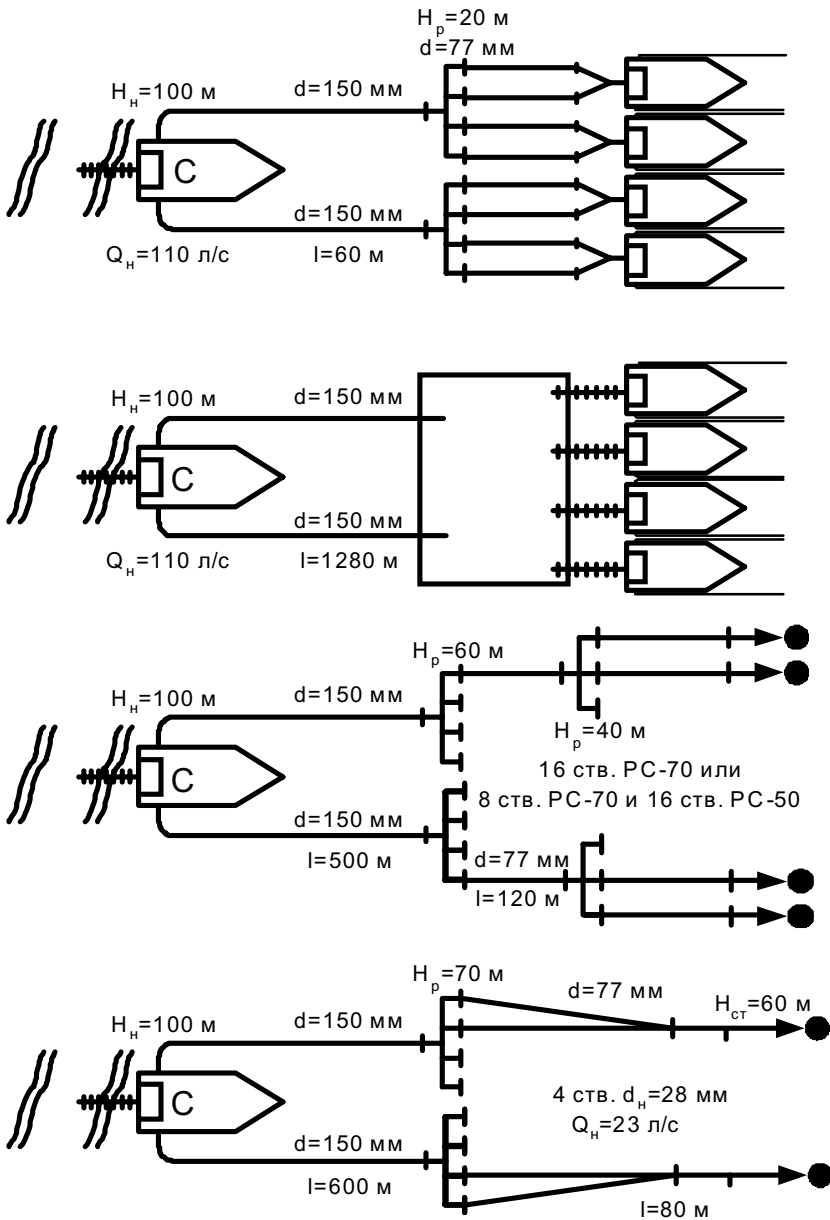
$H_р$=20 м
d=77 мм
$H_н$=100 м
d=150 мм
C
d=150 мм
$Q_н$=110 л/с
l=60 м

$H_н$=100 м
d=150 мм
C
d=150 мм
$Q_н$=110 л/с
l=1280 м

$H_р$=60 м
$H_н$=100 м
d=150 мм
C
$H_р$=40 м
16 ств. РС-70 или
8 ств. РС-70 и 16 ств. РС-50
d=150 мм
l=500 м
d=77 мм
l=120 м

$H_р$=70 м
d=77 мм
$H_н$=100 м
d=150 мм
$H_{ст}$=60 м
C
4 ств. $d_н$=28 мм
$Q_н$=23 л/с
d=150 мм
l=600 м
l=80 м